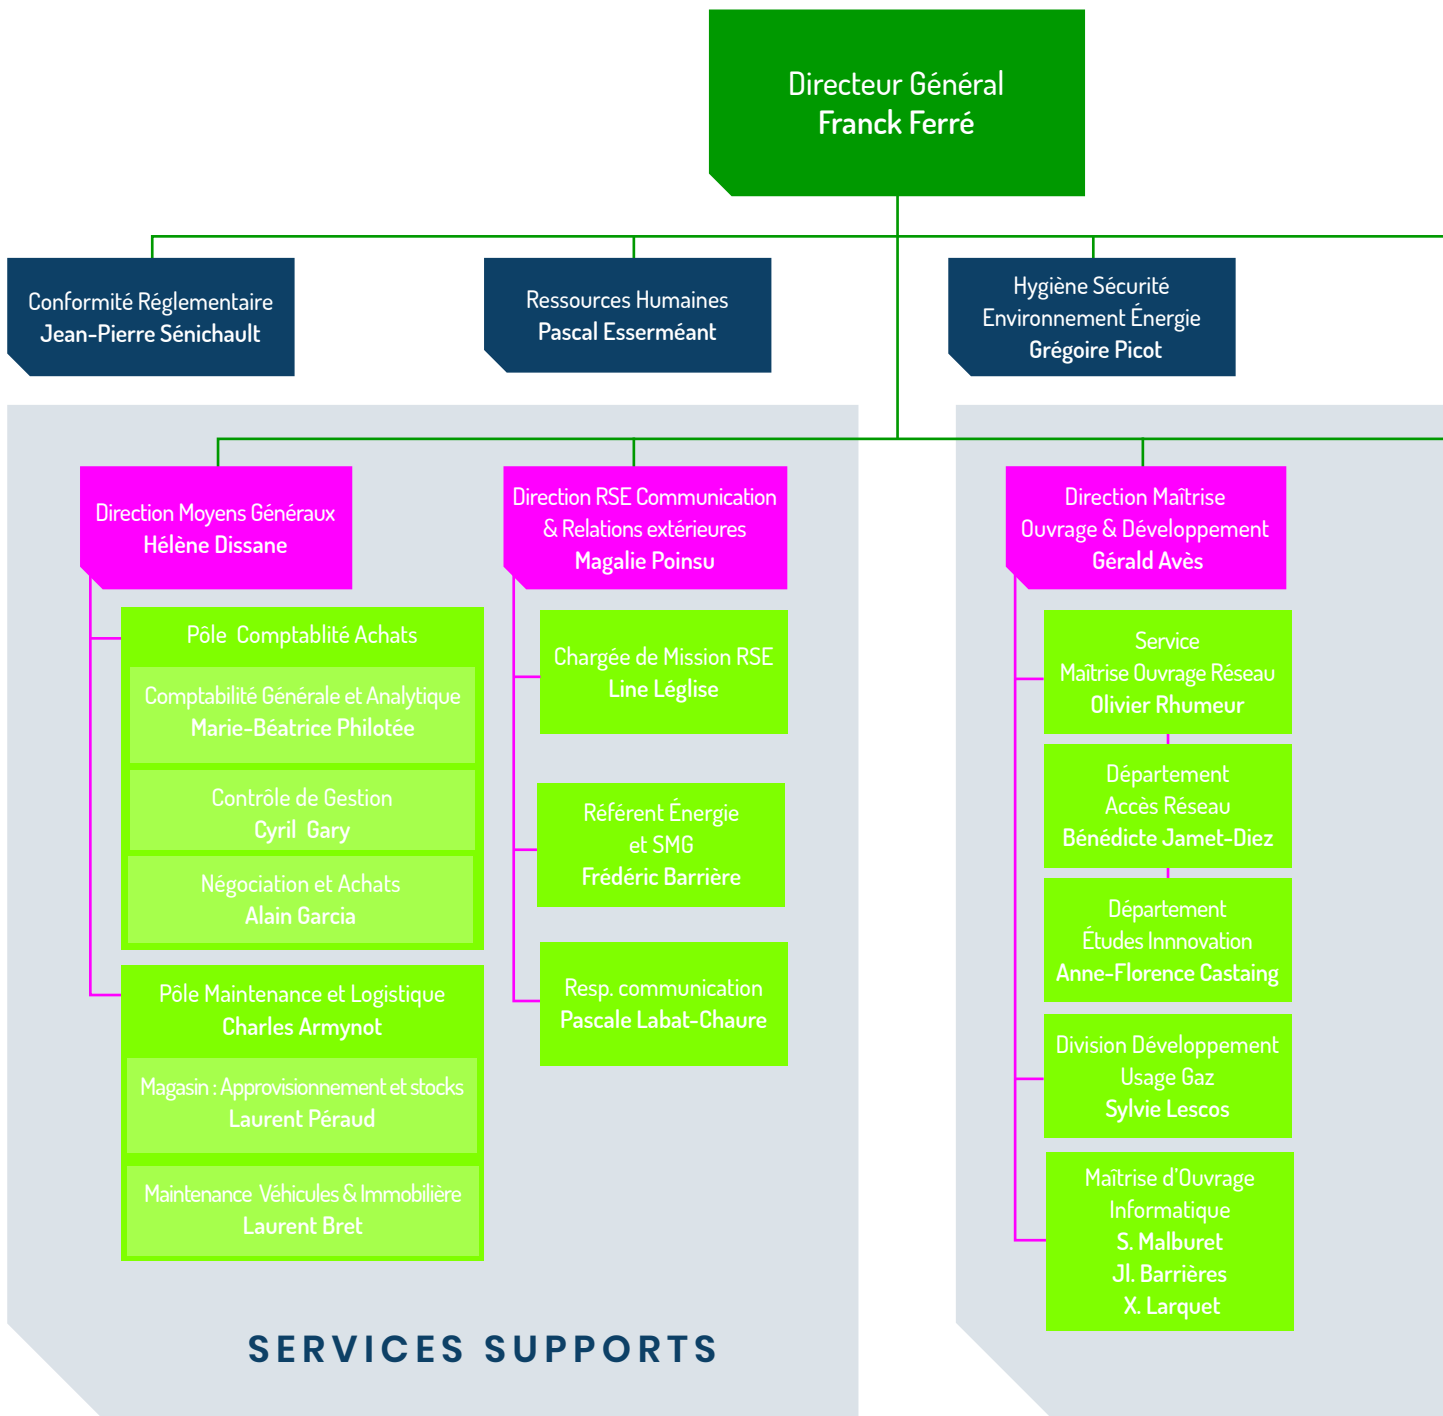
Directeur Général
Franck Ferré

Conformité Réglementaire
Jean-Pierre Sénichault

Ressources Humaines
Pascal Esserméant

Hygiène Sécurité
Environnement Énergie
Grégoire Picot

Direction Moyens Généraux
Hélène Dissane

Pôle Comptablité Achats

Comptabilité Générale et Analytique
Marie-Béatrice Philotée

Contrôle de Gestion
Cyril Gary

Négociation et Achats
Alain Garcia

Pôle Maintenance et Logistique
Charles Armynot

Magasin : Approvisionnement et stocks
Laurent Péraud

Maintenance Véhicules & Immobilière
Laurent Bret

Direction RSE Communication
& Relations extérieures
Magalie Poinsu

Chargée de Mission RSE
Line Léglise

Référent Énergie
et SMG
Frédéric Barrière

Resp. communication
Pascale Labat-Chaure

Direction Maîtrise
Ouvrage & Développement
Gérald Avès

Service
Maîtrise Ouvrage Réseau
Olivier Rhumeur

Département
Accès Réseau
Bénédicte Jamet-Diez

Département
Études Innnovation
Anne-Florence Castaing

Division Développement
Usage Gaz
Sylvie Lescos

Maîtrise d'Ouvrage
Informatique
S. Malburet
Jl. Barrières
X. Larquet

SERVICES SUPPORTS